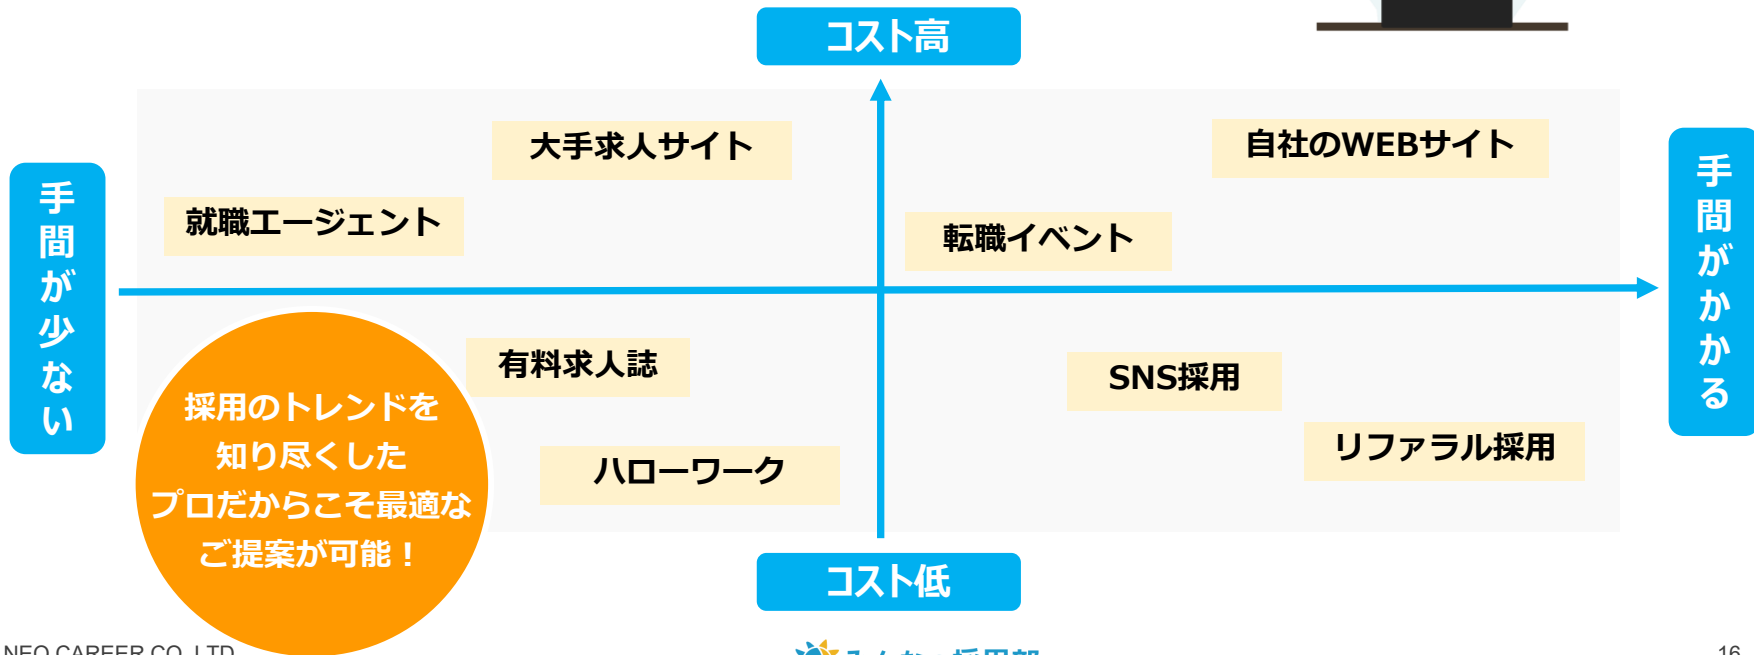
コスト高

手間が少ない

手間がかかる

大手求人サイト

自社のWEBサイト

就職エージェント

転職イベント

有料求人誌

SNS採用

採用のトレンドを知り尽くしたプロだからこそ最適なご提案が可能！

リファラル採用

ハローワーク

コスト低

NEO CAREER CO.,LTD.

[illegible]

16